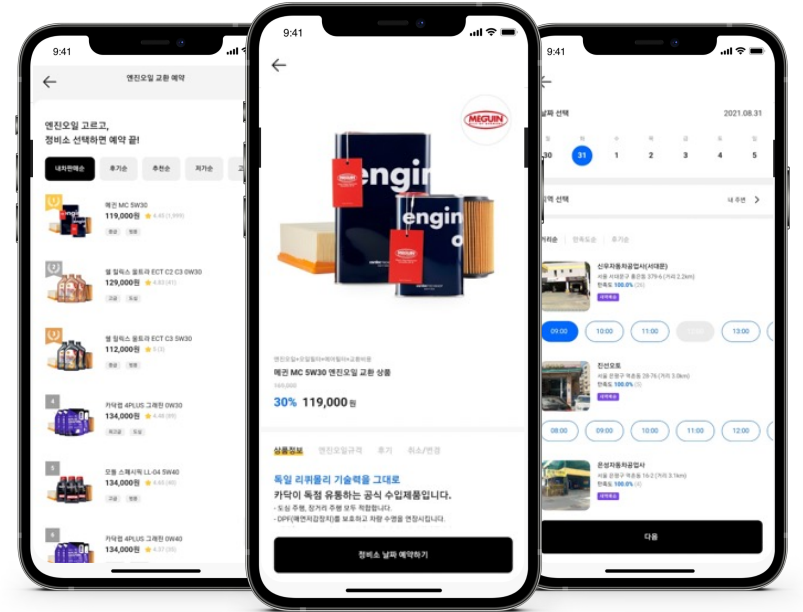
9:41

엔진오일 교환 예약

엔진오일 고르고,
정비소 선택하면 예약 끝!

내차판매순 | 후기순 | 추천순 | 저가순

메긴 MC 5W30
119,000원 ★ 4.43 (1,999)

쉘 힐릭스 울트라 ECT C2 C3 0W30
129,000원 ★ 4.83 (41)

쉘 힐릭스 울트라 ECT C3 5W30
112,000원 ★ 5 (3)

4
카닥엡 4PLUS 그레린 0W30
134,000원 ★ 4.48 (69)

5
모튤 스페시픽 LL-04 5W40
134,000원 ★ 4.65 (48)

6
카닥엡 4PLUS 그레린 0W40
134,000원

9:41

MEGUIN

engin

엔진오일+오일필터+에어필터+교환비용
메긴 MC 5W30 엔진오일 교환 상품
169,000
30% 119,000원

상품정보 | 엔진오일규격 | 후기 | 취소/변경

독일 리퀴몰리 기술력을 그대로
카닥이 독점 유통하는 공식 수입제품입니다.
- 도심 주행, 장거리 주행 모두 적합합니다.
- DPF(매연저감장치)를 보호하고 차량 수명을 연장시킵니다.

정비소 날짜 예약하기

9:41

날짜 선택 2021.08.31

30 31 1 2 3 4 5

지역 선택 내 주변

거리순 | 만족도순 | 후기순

신우자동차공업사(서대문)
서울 서대문구 홍은동 379-6 (거리 2.2km)
만족도 100.0%

09:00 10:00 11:00 13:00

진연모토
서울 은평구 역촌동 28-76 (거리 3.0km)
만족도 100.0%

09:00 10:00 11:00 12:00

은성자동차공업사
서울 은평구 역촌동 16-2 (거리 3.1km)
만족도 100.0%

다음